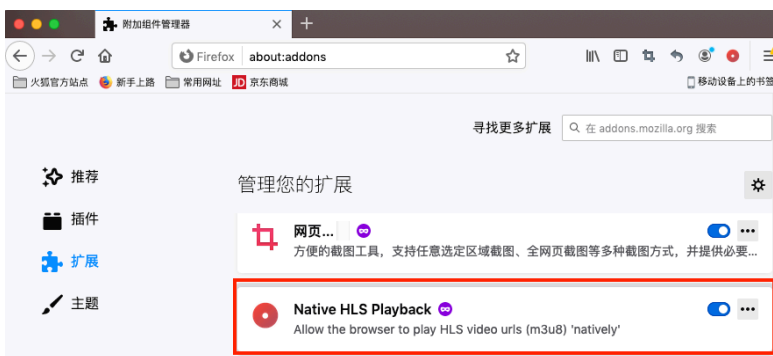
附加组件管理器

Firefox about:addons

火狐官方站点 新手上路 常用网址 京东商城 移动设备上的书签

寻找更多扩展 在 addons.mozilla.org 搜索

推荐

插件

扩展

主题

管理您的扩展

网页…

方便的截图工具，支持任意选定区域截图、全网页截图等多种截图方式，并提供必要…

Native HLS Playback

Allow the browser to play HLS video urls (m3u8) 'natively'